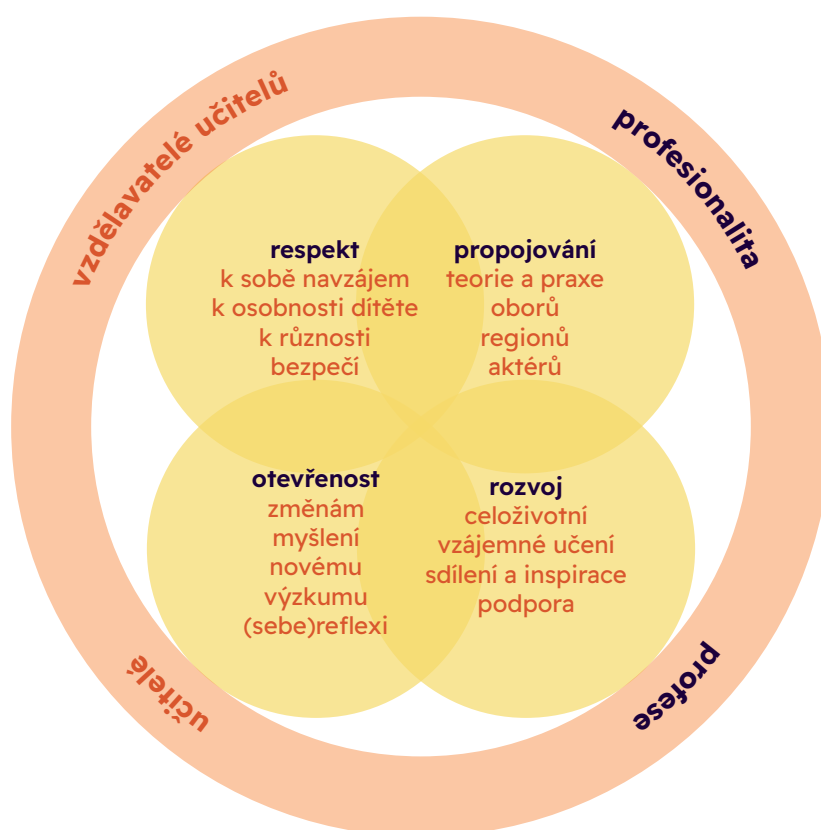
vzdělavatelé učitelů

profesionalita

respekt
k sobě navzájem
k osobnosti dítěte
k různosti
bezpečí

propojování
teorie a praxe
oborů
regionů
aktérů

otevřenost
změnám
myšlení
novému
výzkumu
(sebe)reflexi

rozvoj
celoživotní
vzájemné učení
sdílení a inspirace
podpora

učitelé

profese